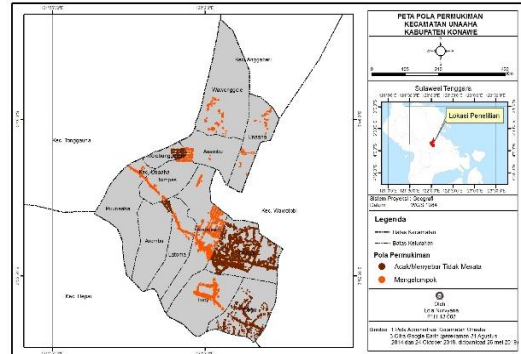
PETA POLA PERMUKIMAN
KECAMATAN UNAAHA
KABUPATEN KONAWE

Sulawesi Tenggara

Lokasi Penelitian

Sistem Proyeksi : Geografi
WGS 1984

Legenda
Batas Kecamatan
Batas Kelurahan

Pola Permukiman
Acak/Menyebar Tidak Merata
Mengelompok

Oleh
Lola Nurvesan
F1 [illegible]

Sumber : 1.Peta Administrasi Kecamatan Unaaha
2.Citra Google Earth perekaman 21 Agustus 2014 dan 24 Oktober 2018, diunduh tanggal 20 Mei 20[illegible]

Kec. Anggaberi
Wawonggole
Kec. Tongauna
Kec. Wawotobi
Kec. Uepai
Asambu
Tumpas
Unaaha
Ambekairi
Latoma
Puuwatu
Arombu
Tuoy
Sambuli
Kec. Onembute
Lalosabila
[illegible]